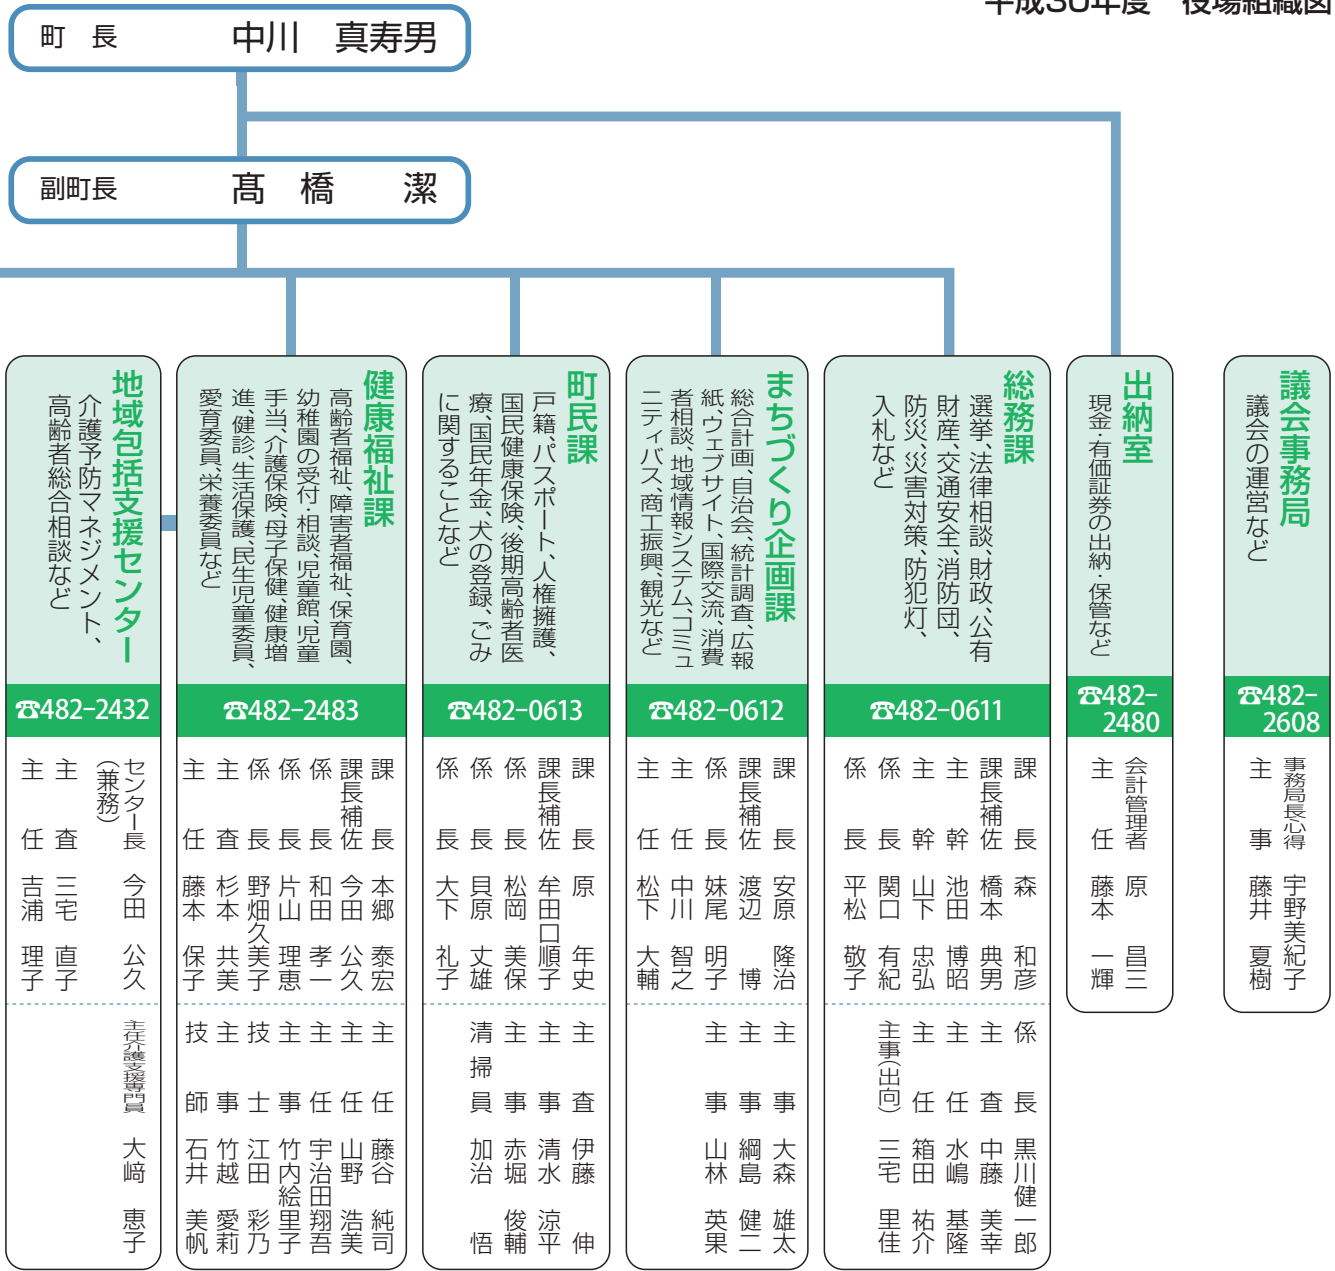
平成30年度　役場組織図

町　長　中川　真寿男

副町長　髙　橋　潔

議会事務局
議会の運営など
☎482-2608
主事　事務局長心得　宇野美紀子
主事　藤井　夏樹

出納室
現金・有価証券の出納・保管など
☎482-2480
主任　会計管理者　原　昌三
主任　藤本　一輝

総務課
選挙、法律相談、財政、公有財産、交通安全、消防団、防災、災害対策、防犯灯、入札など
☎482-0611
課長　森　和彦
課長補佐　橋本　典男
主幹　池田　博昭
主幹　山下　忠弘
係長　関口　有紀
係長　平松　敬子
係長　黒川健一郎
主査　中藤　美幸
主任　水嶋　基隆
主任　箱田　祐介
主事(出向)　三宅　里佳

まちづくり企画課
総合計画、自治会、統計調査、広報紙、ウェブサイト、国際交流、消費者相談、地域情報システム、コミュニティバス、商工振興、観光など
☎482-0612
課長　安原　隆治
課長補佐　渡辺　博
係長　妹尾　明子
主任　中川　智之
主任　松下　大輔
主事　大森　雄太
主事　綱島　健二
主事　山林　英果

町民課
戸籍、パスポート、人権擁護、国民健康保険、後期高齢者医療、国民年金、犬の登録、ごみに関することなど
☎482-0613
課長　原　年史
課長補佐　牟田口順子
係長　松岡　美保
係長　貝原　丈雄
係長　大下　礼子
主査　伊藤　伸
主事　清水　涼平
主事　赤堀　俊輔
清掃員　加治　悟

健康福祉課
高齢者福祉、障害者福祉、保育園、幼稚園の受付・相談、児童館、児童手当、介護保険、母子保健、健康増進、健診、生活保護、民生児童委員、愛育委員、栄養委員など
☎482-2483
課長　本郷　泰宏
課長補佐　今田　公久
係長　和田　孝一
係長　片山　理恵
係長　野畑久美子
主査　杉本　共美
主任　藤本　保子
主任　藤谷　純司
主任　山野　浩美
主任　宇治田翔吾
主事　竹内絵里子
技士　江田　彩乃
主事　竹越　愛莉
技師　石井　美帆

地域包括支援センター
介護予防マネジメント、高齢者総合相談など
☎482-2432
センター長(兼務)　今田　公久
主査　三宅　直子
主任　吉浦　理子
主任介護支援専門員　大﨑　恵子